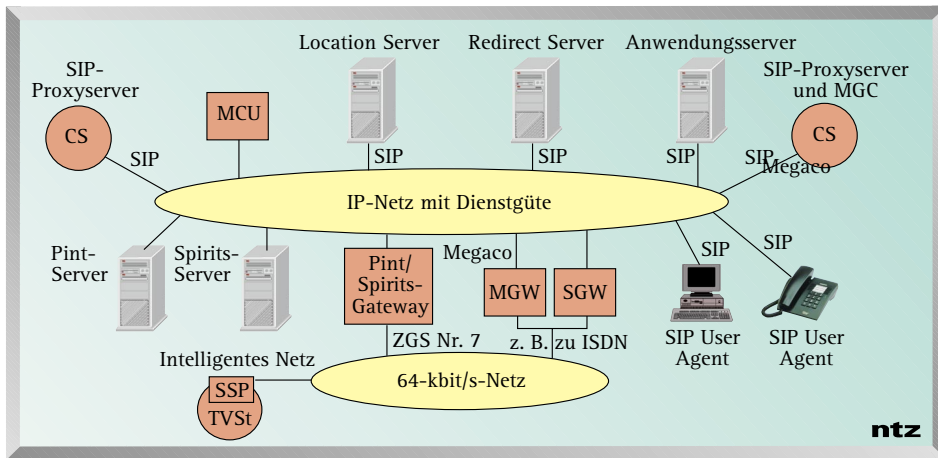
Location Server
Redirect Server
Anwendungsserver
SIP-Proxyserver
MCU
SIP-Proxyserver und MGC
CS
CS
SIP
SIP
SIP
SIP
SIP
Megaco
IP-Netz mit Dienstgüte
Pint-Server
Spirits-Server
Pint/Spirits-Gateway
Megaco
MGW
SGW
SIP
SIP
ZGS Nr. 7
z. B. zu ISDN
SIP User Agent
SIP User Agent
Intelligentes Netz
SSP
TVSt
64-kbit/s-Netz
ntz